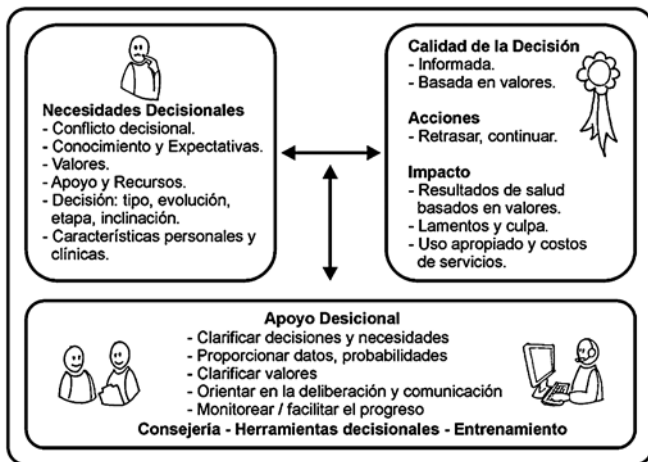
Necesidades Decisionales
- Conflicto decisional.
- Conocimiento y Expectativas.
- Valores.
- Apoyo y Recursos.
- Decisión: tipo, evolución, etapa, inclinación.
- Características personales y clínicas.

Calidad de la Decisión
- Informada.
- Basada en valores.

Acciones
- Retrasar, continuar.

Impacto
- Resultados de salud basados en valores.
- Lamentos y culpa.
- Uso apropiado y costos de servicios.

Apoyo Desicional
- Clarificar decisiones y necesidades
- Proporcionar datos, probabilidades
- Clarificar valores
- Orientar en la deliberación y comunicación
- Monitorear / facilitar el progreso
Consejería - Herramientas decisionales - Entrenamiento